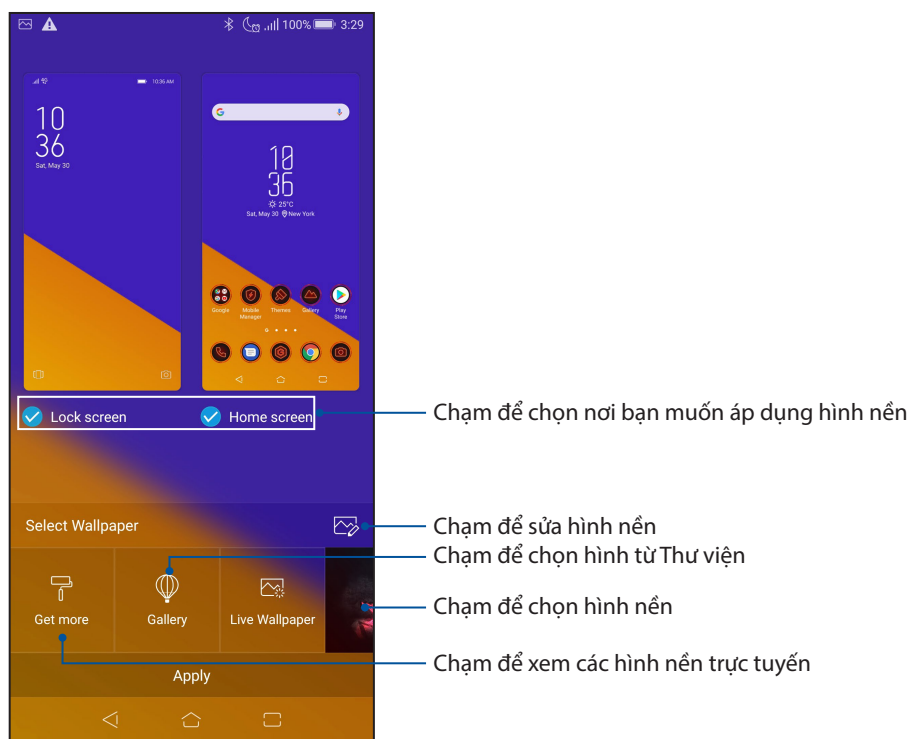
100% 3:29

10:36 AM

10
36
Sat, May 30

10
36
25°C
Sat, May 30 New York

Google
Mobile Manager
Themes
Gallery
Play Store

Lock screen
Home screen

Chạm để chọn nơi bạn muốn áp dụng hình nền

Select Wallpaper

Chạm để sửa hình nền

Chạm để chọn hình từ Thư viện

Get more
Gallery
Live Wallpaper

Chạm để chọn hình nền

Chạm để xem các hình nền trực tuyến

Apply